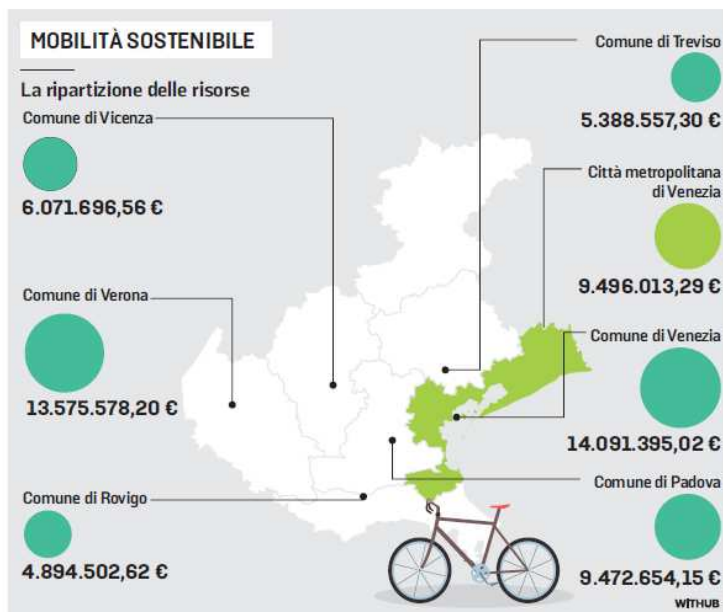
MOBILITÀ SOSTENIBILE

La ripartizione delle risorse

Comune di Vicenza
6.071.696,56 €

Comune di Verona
13.575.578,20 €

Comune di Rovigo
4.894.502,62 €

Comune di Treviso
5.388.557,30 €

Città metropolitana di Venezia
9.496.013,29 €

Comune di Venezia
14.091.395,02 €

Comune di Padova
9.472.654,15 €

WITHUB